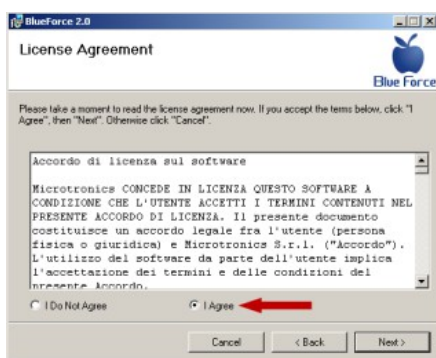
BlueForce 2.0

License Agreement

Blue Force

Please take a moment to read the license agreement now. If you accept the terms below, click "I Agree", then "Next". Otherwise click "Cancel".

Accordo di licenza sul software

Microtronics CONCEDE IN LICENZA QUESTO SOFTWARE A CONDIZIONE CHE L'UTENTE ACCETTI I TERMINI CONTENUTI NEL PRESENTE ACCORDO DI LICENZA. Il presente documento costituisce un accordo legale fra l'utente (persona fisica o giuridica) e Microtronics S.r.l. ("Accordo"). L'utilizzo del software da parte dell'utente implica l'accettazione dei termini e delle condizioni del presente Accordo.

I Do Not Agree

I Agree

Cancel

< Back

Next >